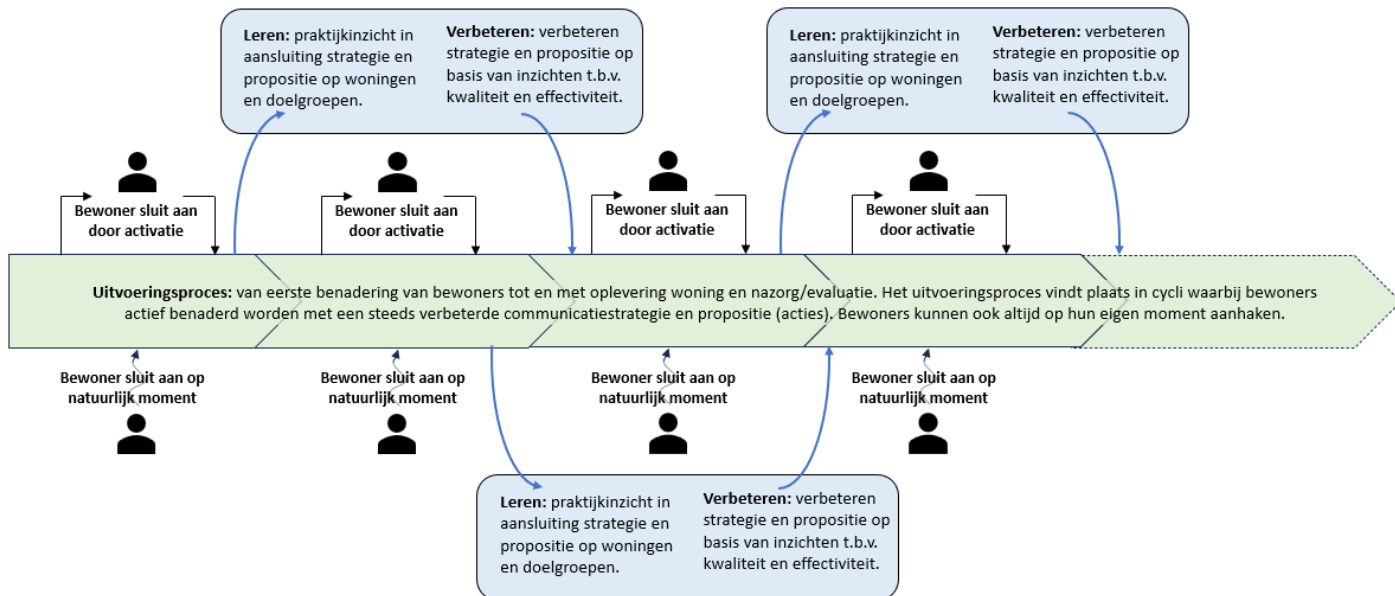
**Leren:** praktijkinzicht in aansluiting strategie en propositie op woningen en doelgroepen.

**Verbeteren:** verbeteren strategie en propositie op basis van inzichten t.b.v. kwaliteit en effectiviteit.

**Leren:** praktijkinzicht in aansluiting strategie en propositie op woningen en doelgroepen.

**Verbeteren:** verbeteren strategie en propositie op basis van inzichten t.b.v. kwaliteit en effectiviteit.

**Bewoner sluit aan door activatie**

**Bewoner sluit aan door activatie**

**Bewoner sluit aan door activatie**

**Bewoner sluit aan door activatie**

**Uitvoeringsproces:** van eerste benadering van bewoners tot en met oplevering woning en nazorg/evaluatie. Het uitvoeringsproces vindt plaats in cycli waarbij bewoners actief benaderd worden met een steeds verbeterde communicatiestrategie en propositie (acties). Bewoners kunnen ook altijd op hun eigen moment aanhaken.

**Bewoner sluit aan op natuurlijk moment**

**Bewoner sluit aan op natuurlijk moment**

**Bewoner sluit aan op natuurlijk moment**

**Bewoner sluit aan op natuurlijk moment**

**Leren:** praktijkinzicht in aansluiting strategie en propositie op woningen en doelgroepen.

**Verbeteren:** verbeteren strategie en propositie op basis van inzichten t.b.v. kwaliteit en effectiviteit.